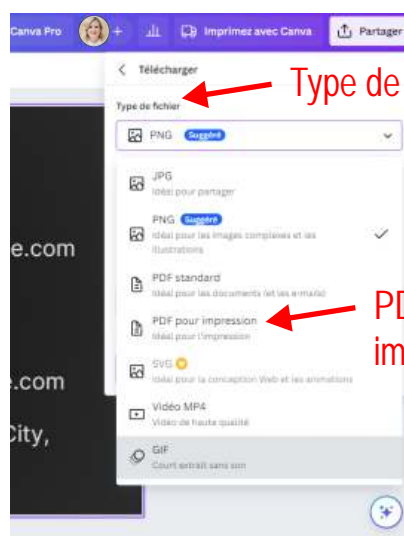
Canva Pro + Imprimez avec Canva Partager

Télécharger

Type de

Type de fichier

PNG Suggéré

JPG
Idéal pour partager

PNG Suggéré
Idéal pour les images complexes et les illustrations

PDF standard
Idéal pour les documents (et les e-mails)

PDF pour impression
Idéal pour l'impression

SVG
Idéal pour la conception Web et les animations

Vidéo MP4
Vidéo de haute qualité

GIF
Court extrait sans son

e.com

e.com

City,

PD
im